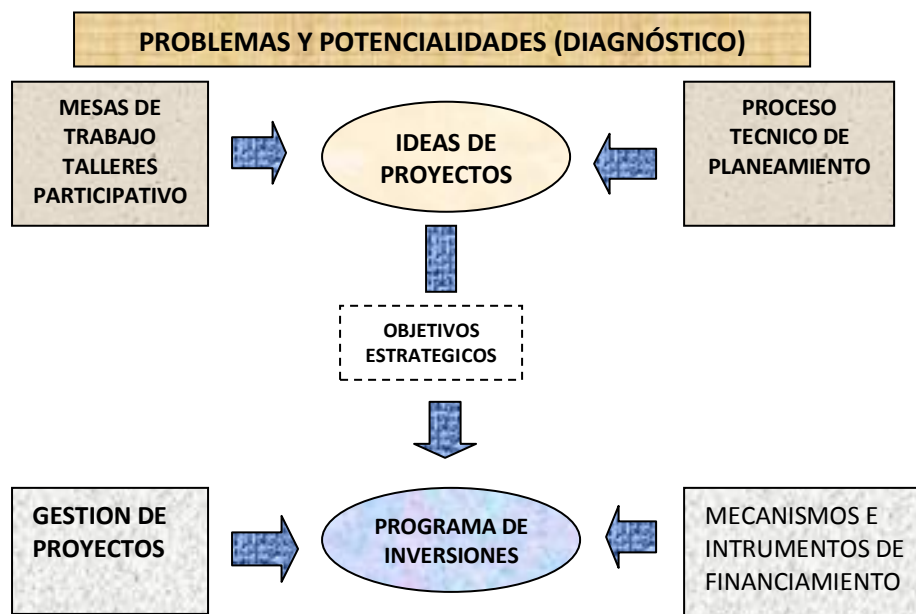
PROBLEMAS Y POTENCIALIDADES (DIAGNÓSTICO)

MESAS DE TRABAJO TALLERES PARTICIPATIVO

IDEAS DE PROYECTOS

PROCESO TECNICO DE PLANEAMIENTO

OBJETIVOS ESTRATEGICOS

GESTION DE PROYECTOS

PROGRAMA DE INVERSIONES

MECANISMOS E INTRUMENTOS DE FINANCIAMIENTO